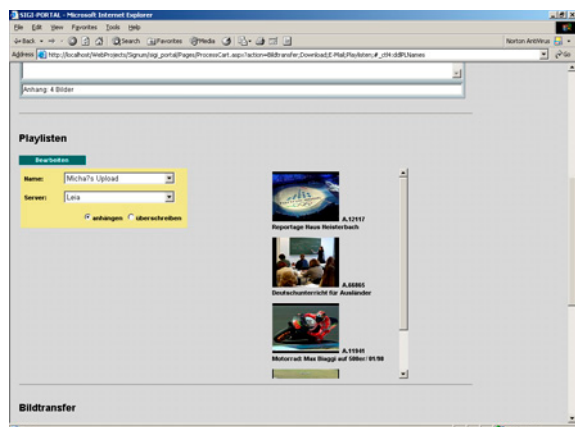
SIGI-PORTAL - Microsoft Internet Explorer

File Edit View Favorites Tools Help

Back Search Favorites Media

Norton AntiVirus

Address http://localhost/WebProjects/Signum/sigi_portal/Pages/ProcessCart.aspx?action=Bildtransfer;Download;E-Mail;Playlisten;#_ctl4:ddlPLNames

Go

Anhang: 4 Bilder

Playlisten

Bearbeiten

Name: Micha?s Upload

Server: Leia

anhängen überschreiben

A.12117
Reportage Haus Heisterbach

A.66865
Deutschunterricht für Ausländer

A.11941
Motorrad: Max Biaggi auf 500er / 01/98

Bildtransfer